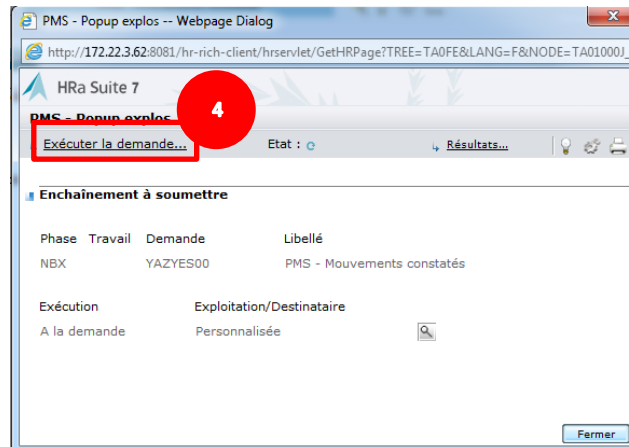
PMS - Popup explos -- Webpage Dialog

http://172.22.3.62:8081/hr-rich-client/hrservlet/GetHRPage?TREE=TA0FE&LANG=F&NODE=TA01000J_

HRa Suite 7

PMS - Popup explos

4

Exécuter la demande...

Etat :

Résultats...

Enchaînement à soumettre

| Phase | Travail | Demande | Libellé |
|---|---|---|---|
| NBX | | YAZYES00 | PMS - Mouvements constatés |

| Exécution | Exploitation/Destinataire |
|---|---|
| A la demande | Personnalisée |

Fermer